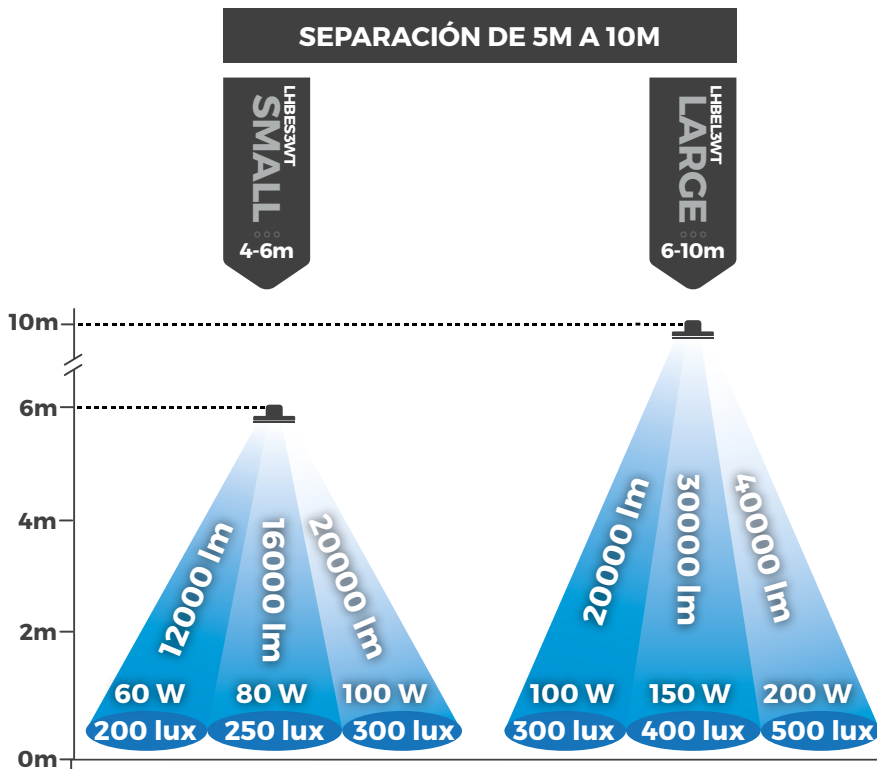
SEPARACIÓN DE 5M A 10M

LHBES3WT
SMALL
4-6m

LHBEL3WT
LARGE
6-10m

10m
6m
4m
2m
0m

12000 lm
16000 lm
20000 lm
60 W
80 W
100 W
200 lux
250 lux
300 lux

20000 lm
30000 lm
40000 lm
100 W
150 W
200 W
300 lux
400 lux
500 lux